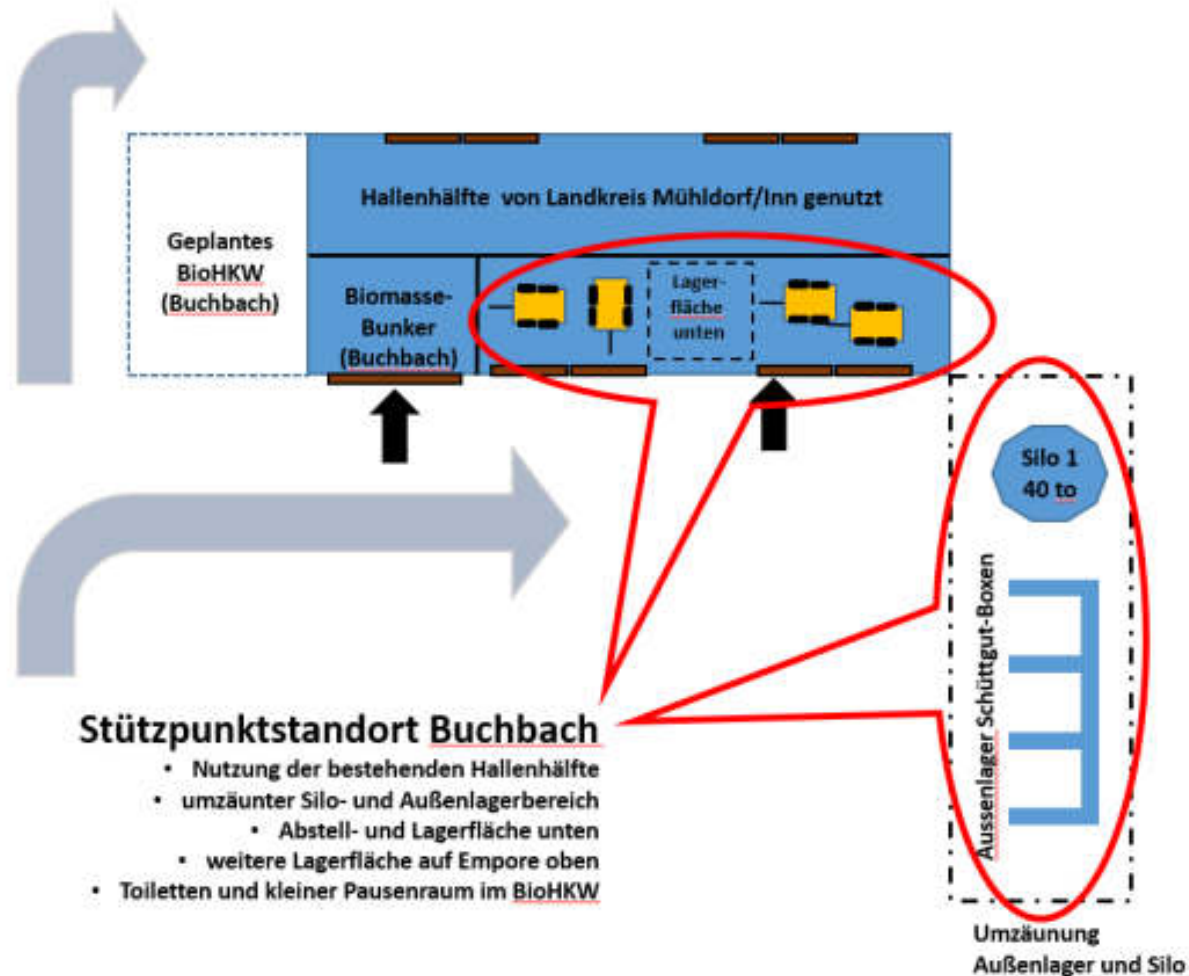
Hallenhälfte von Landkreis Mühldorf/Inn genutzt

Geplantes BioHKW (Buchbach)

Biomasse-Bunker (Buchbach)

Lagerfläche unten

Silo 1 40 to

Aussenlager Schüttgut-Boxen

Stützpunktstandort Buchbach

• Nutzung der bestehenden Hallenhälfte
• umzäunter Silo- und Außenlagerbereich
• Abstell- und Lagerfläche unten
• weitere Lagerfläche auf Empore oben
• Toiletten und kleiner Pausenraum im BioHKW

Umzäunung Außenlager und Silo